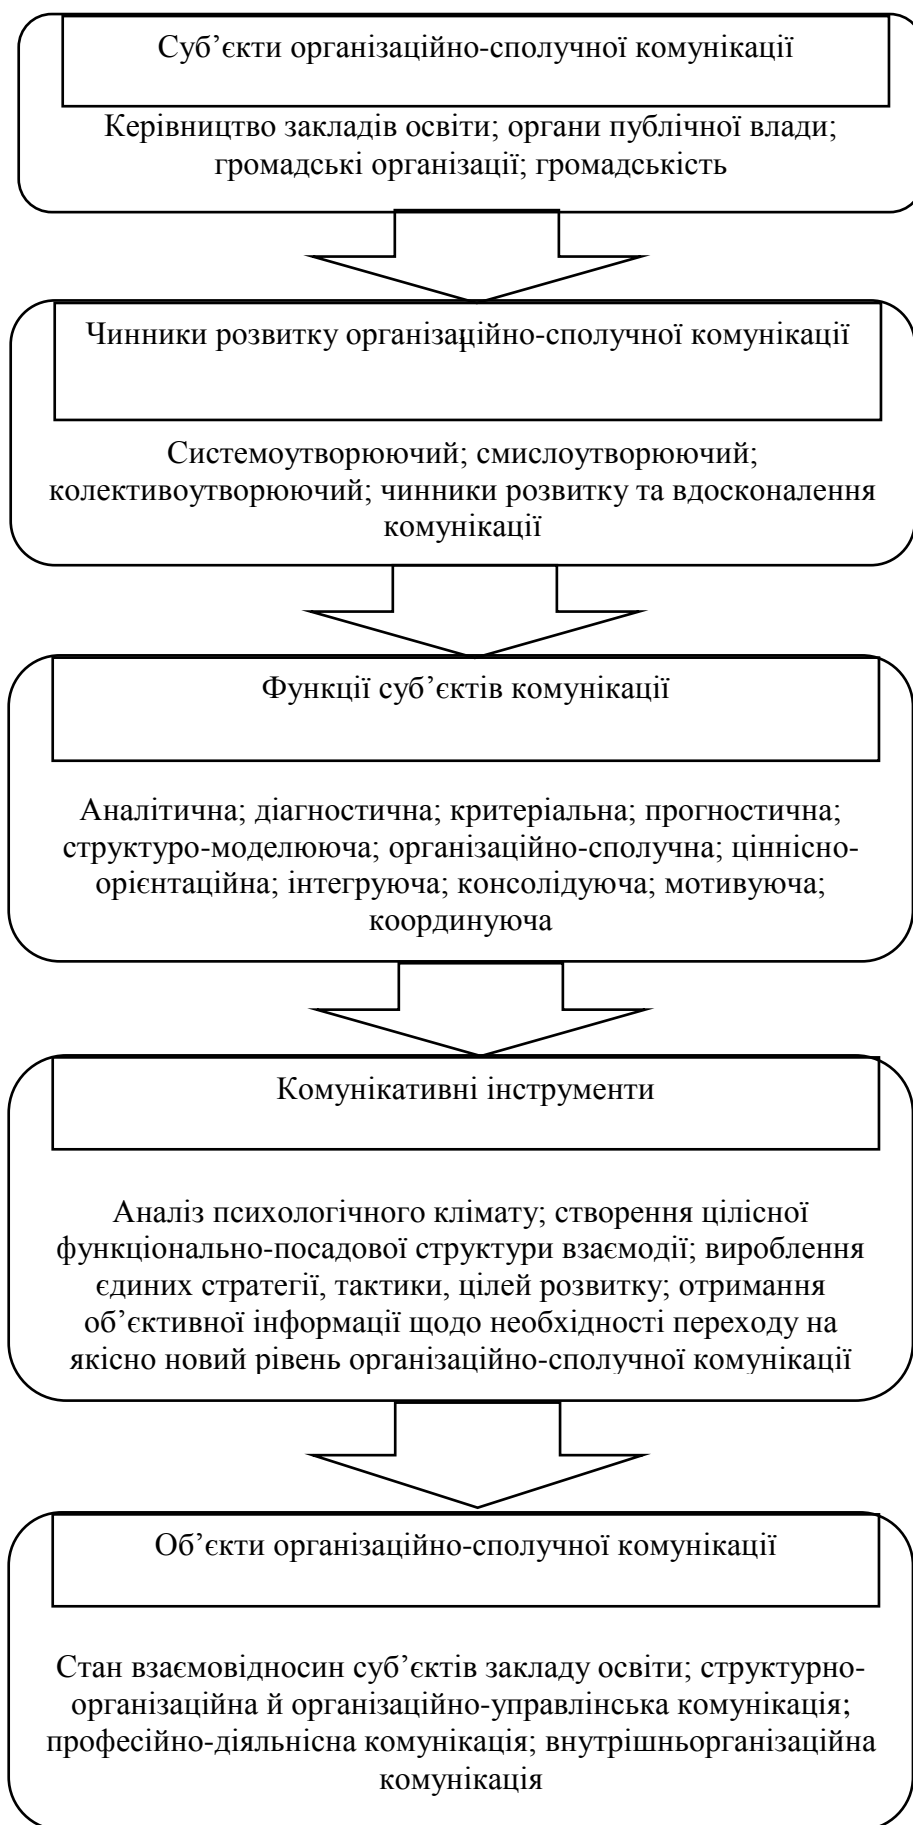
Суб’єкти організаційно-сполучної комунікації

Керівництво закладів освіти; органи публічної влади; громадські організації; громадськість

Чинники розвитку організаційно-сполучної комунікації

Системоутворюючий; смислоутворюючий; колективоутворюючий; чинники розвитку та вдосконалення комунікації

Функції суб’єктів комунікації

Аналітична; діагностична; критеріальна; прогностична; структуро-моделююча; організаційно-сполучна; ціннісно-орієнтаційна; інтегруюча; консолідуюча; мотивуюча; координуюча

Комунікативні інструменти

Аналіз психологічного клімату; створення цілісної функціонально-посадової структури взаємодії; вироблення єдиних стратегії, тактики, цілей розвитку; отримання об’єктивної інформації щодо необхідності переходу на якісно новий рівень організаційно-сполучної комунікації

Об’єкти організаційно-сполучної комунікації

Стан взаємовідносин суб’єктів закладу освіти; структурно-організаційна й організаційно-управлінська комунікація; професійно-діяльнісна комунікація; внутрішньорганізаційна комунікація